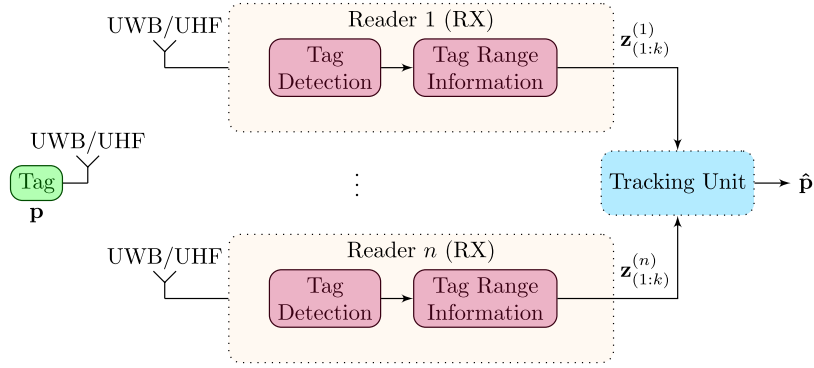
UWB/UHF

Reader 1 (RX)

Tag Detection

Tag Range Information

$\mathbf{z}_{(1:k)}^{(1)}$

UWB/UHF

Tag

$\mathbf{p}$

$\vdots$

Tracking Unit

$\hat{\mathbf{p}}$

UWB/UHF

Reader $n$ (RX)

Tag Detection

Tag Range Information

$\mathbf{z}_{(1:k)}^{(n)}$